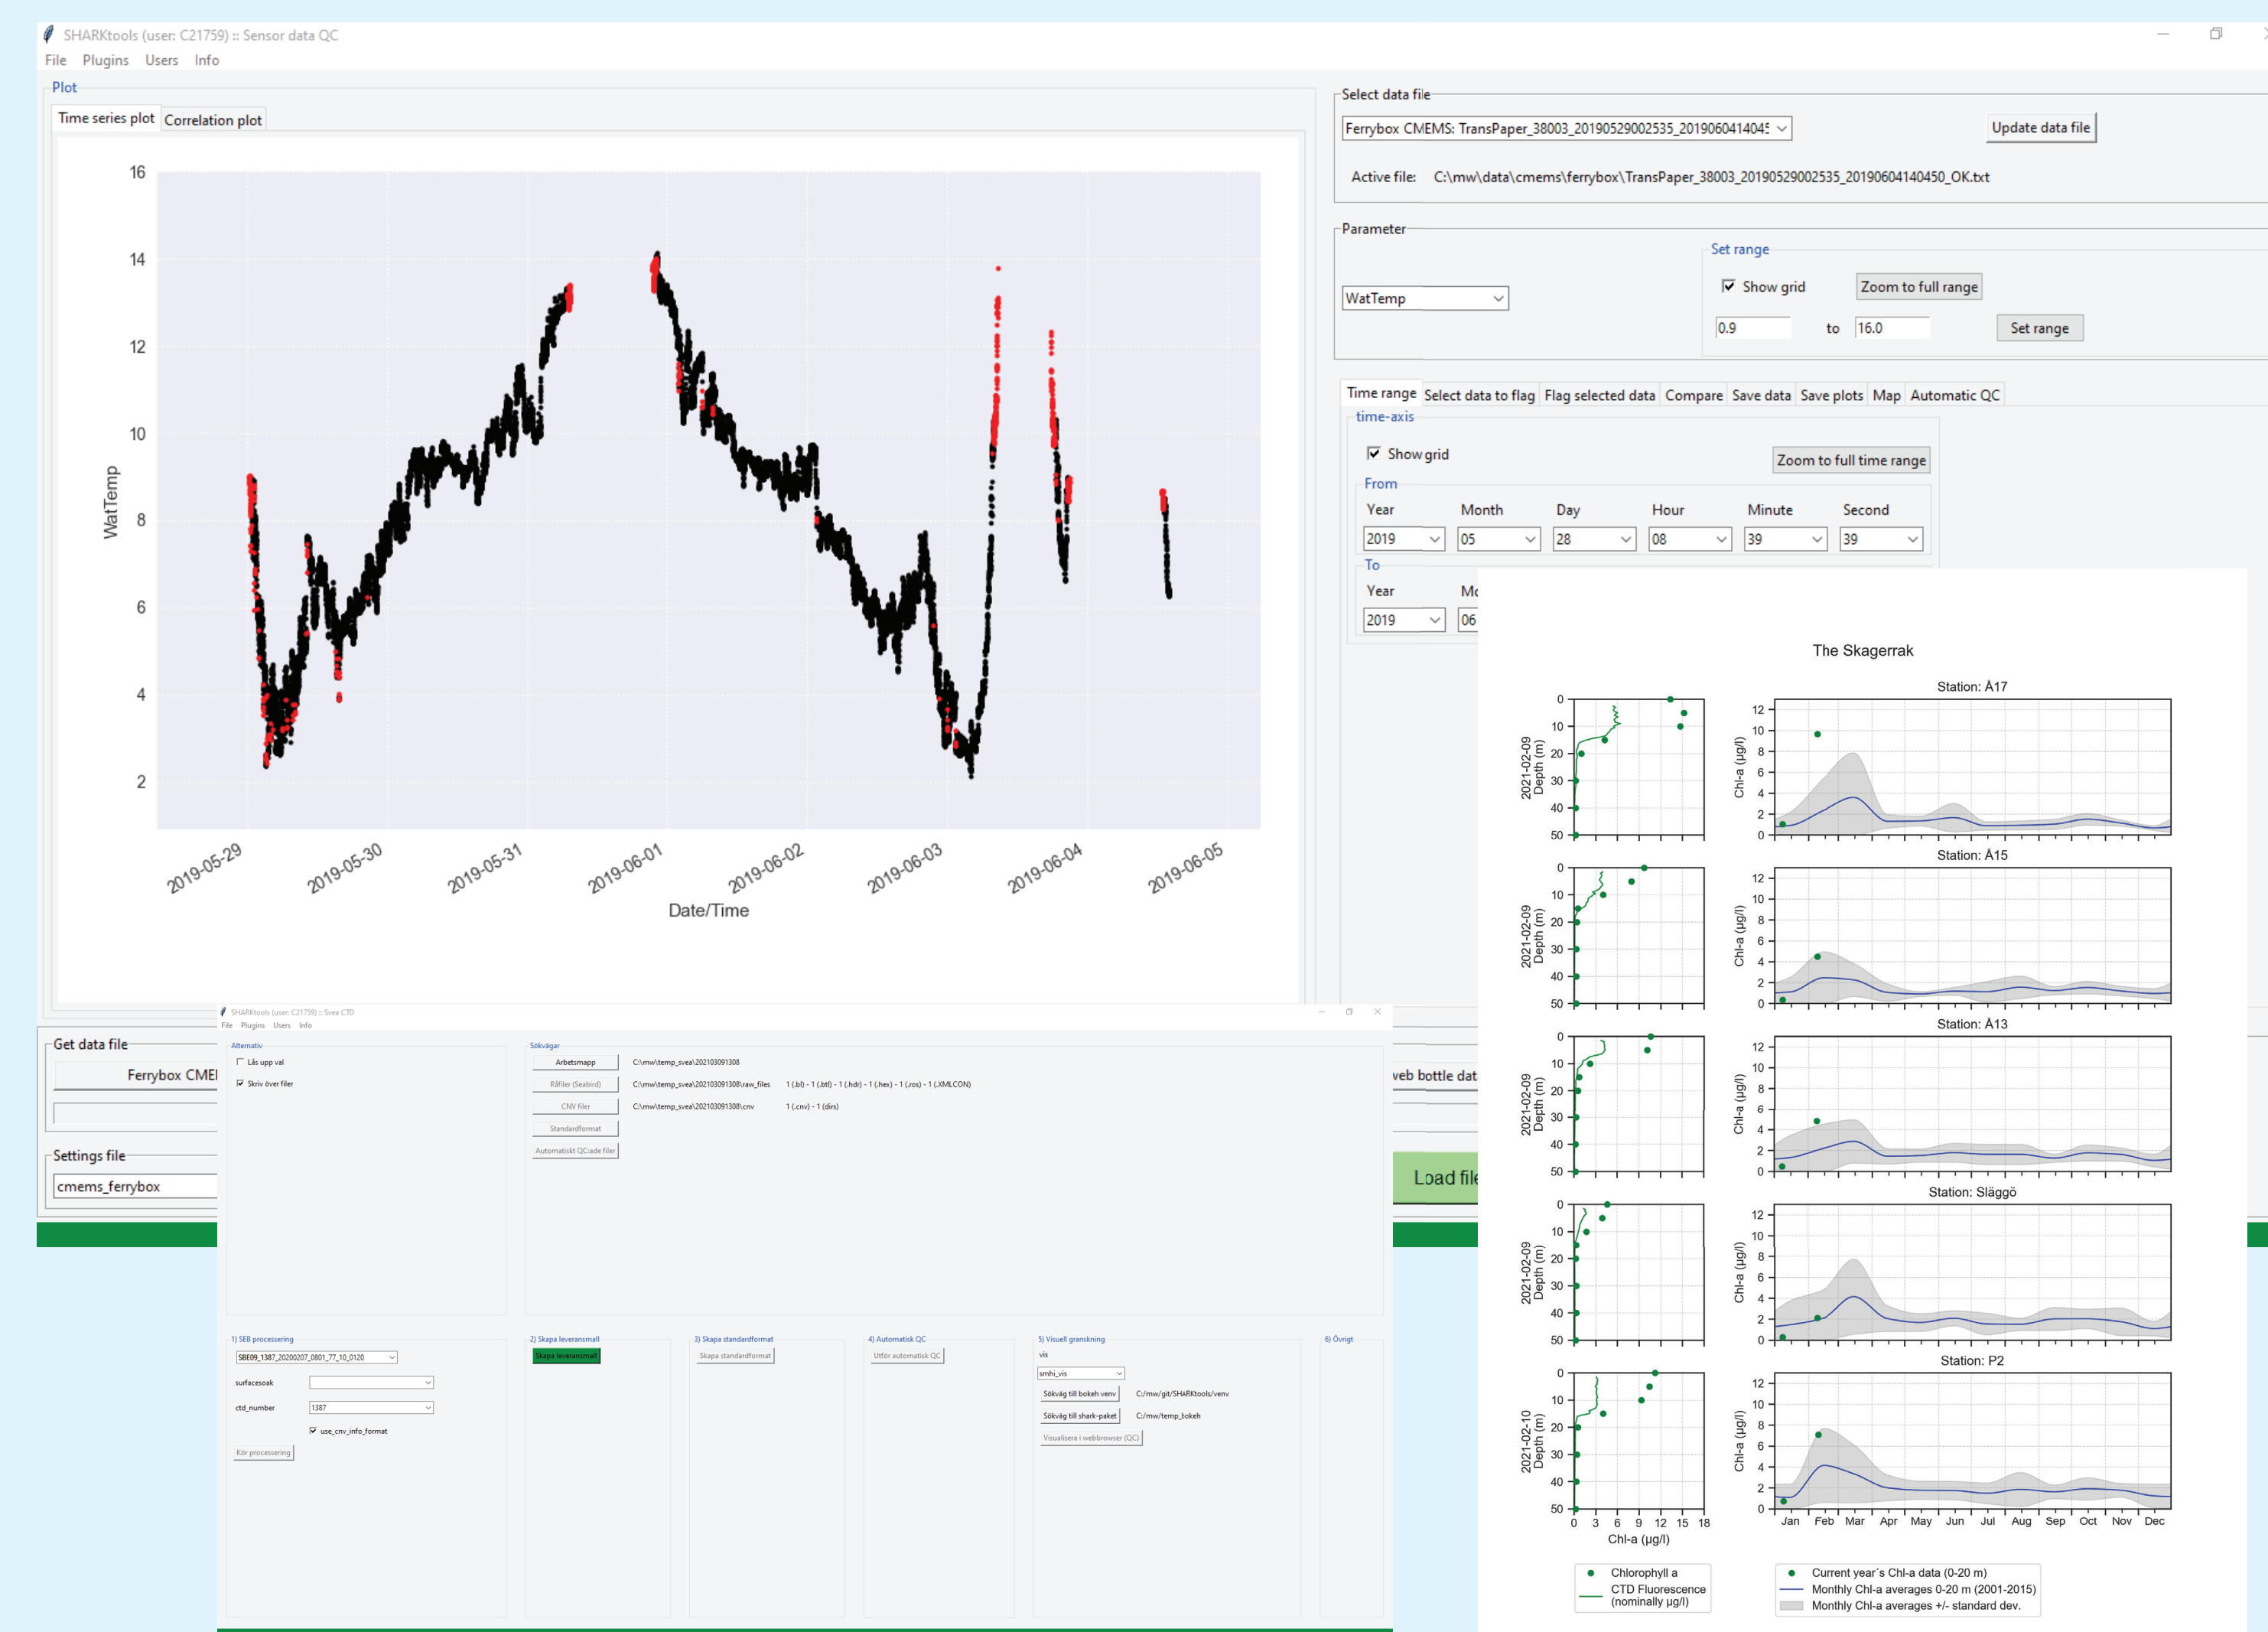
SHARKtools (user: C21759) :: Sensor data QC
File Plugins Users Info

Plot
Time series plot | Correlation plot

16
14
12
10
8
6
4
2
WatTemp
2019-05-29 2019-05-30 2019-05-31 2019-06-01 2019-06-02 2019-06-03 2019-06-04 2019-06-05
Date/Time

Select data file
Ferrybox CMEMS: TransPaper_38003_20190529002535_2019060414045
Update data file
Active file: C:\mw\data\cmems\ferrybox\TransPaper_38003_20190529002535_20190604140450_OK.txt

Parameter
WatTemp
Set range
Show grid
Zoom to full range
0.9 to 16.0
Set range

Time range | Select data to flag | Flag selected data | Compare | Save data | Save plots | Map | Automatic QC
time-axis
Show grid
Zoom to full time range
From
Year Month Day Hour Minute Second
2019 05 28 08 39 39
To
Year Mo
2019 06

Get data file
Ferrybox CMEI
veb bottle dat
Settings file
cmems_ferrybox
Load file

SHARKtools (user: C21759) :: Svea CTD
File Plugins Users Info
Alternativ
Lås upp val
Skriv över filer
Sökvägar
Arbetsmapp C:\mw\temp_svea\202103091308
Råfiler (Seabird) C:\mw\temp_svea\202103091308\raw_files 1 (.bl) - 1 (.btl) - 1 (.hdr) - 1 (.hex) - 1 (.ros) - 1 (.XMLCON)
CNV filer C:\mw\temp_svea\202103091308\cnv 1 (.cnv) - 1 (dirs)
Standardformat
Automatiskt QC:ade filer
1) SEB processering
SBE09_1387_20200207_0801_77_10_0120
surfacesoak
ctd_number 1387
use_cnv_info_format
Kör processering
2) Skapa leveransmall
Skapa leveransmall
3) Skapa standardformat
Skapa standardformat
4) Automatisk QC
Utför automatisk QC
5) Visuell granskning
vis
smhi_vis
Sökväg till bokeh venv C:/mw/git/SHARKtools/venv
Sökväg till shark-paket C:/mw/temp_bokeh
Visualisera i webbrowser (QC)
6) Övrigt

The Skagerrak
Station: Å17
Station: Å15
Station: Å13
Station: Släggö
Station: P2
2021-02-09 Depth (m)
2021-02-10 Depth (m)
0 10 20 30 40 50
Chl-a (µg/l)
0 2 4 6 8 10 12
0 3 6 9 12 15 18
Chl-a (µg/l)
Jan Feb Mar Apr May Jun Jul Aug Sep Oct Nov Dec
Chlorophyll a
CTD Fluorescence (nominally µg/l)
Current year´s Chl-a data (0-20 m)
Monthly Chl-a averages 0-20 m (2001-2015)
Monthly Chl-a averages +/- standard dev.